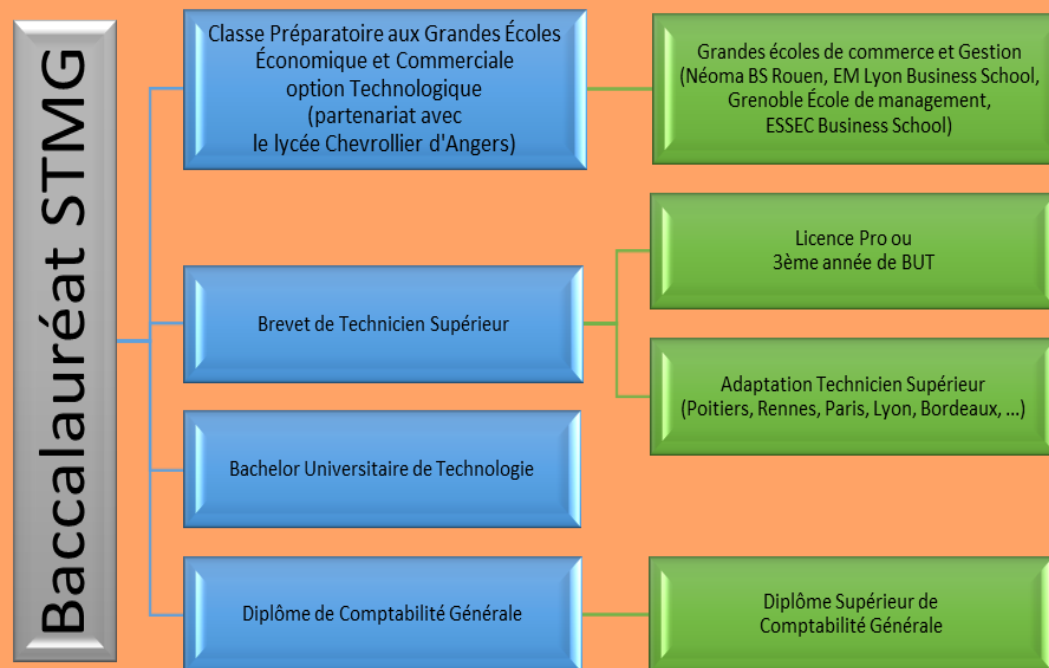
Baccalauréat STMG

Classe Préparatoire aux Grandes Écoles Économique et Commerciale option Technologique (partenariat avec le lycée Chevrollier d'Angers)

Grandes écoles de commerce et Gestion (Néoma BS Rouen, EM Lyon Business School, Grenoble École de management, ESSEC Business School)

Brevet de Technicien Supérieur

Licence Pro ou 3ème année de BUT

Adaptation Technicien Supérieur (Poitiers, Rennes, Paris, Lyon, Bordeaux, ...)

Bachelor Universitaire de Technologie

Diplôme de Comptabilité Générale

Diplôme Supérieur de Comptabilité Générale